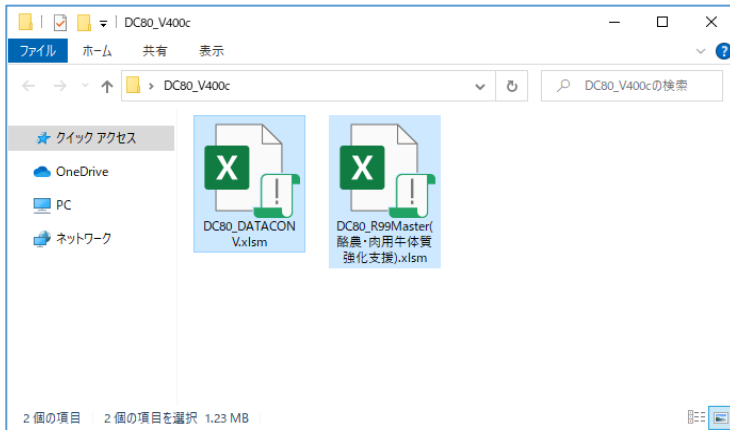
DC80_V400c

ファイル ホーム 共有 表示

DC80_V400c

DC80_V400cの検索

クイック アクセス

OneDrive

PC

ネットワーク

DC80_DATACONV.xlsm

DC80_R99Master(酪農・肉用牛体質強化支援).xlsm

2 個の項目 2 個の項目を選択 1.23 MB